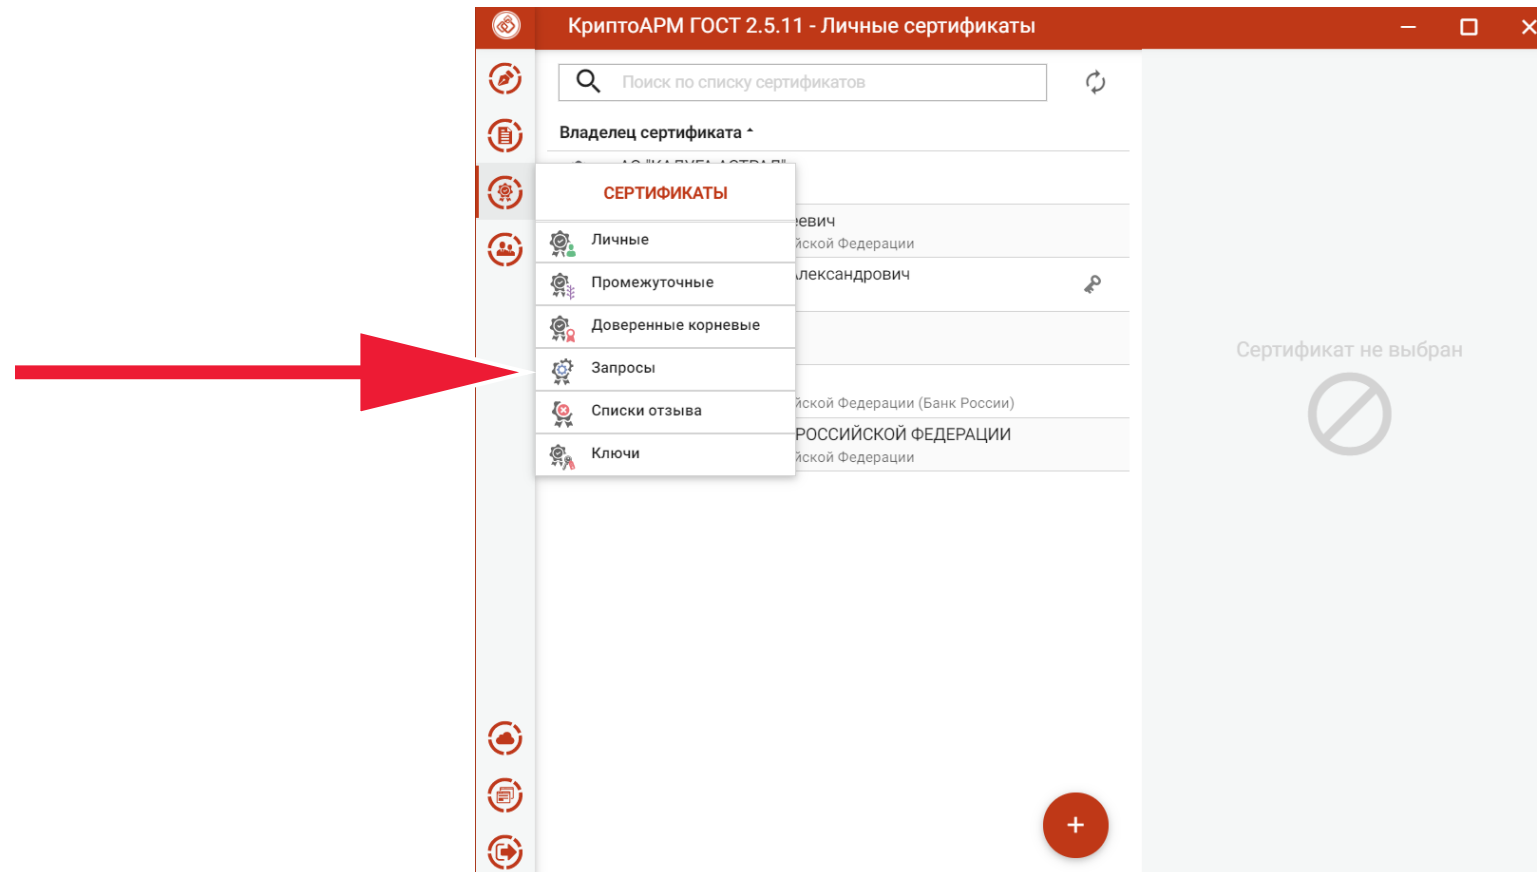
КриптоАРМ ГОСТ 2.5.11 - Личные сертификаты

Поиск по списку сертификатов

Владелец сертификата ˄

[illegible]

СЕРТИФИКАТЫ

Личные

Промежуточные

Доверенные корневые

Запросы

Списки отзыва

Ключи

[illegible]евич
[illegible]йской Федерации

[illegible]лександрович

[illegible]йской Федерации (Банк России)

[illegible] РОССИЙСКОЙ ФЕДЕРАЦИИ
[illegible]йской Федерации

Сертификат не выбран

+